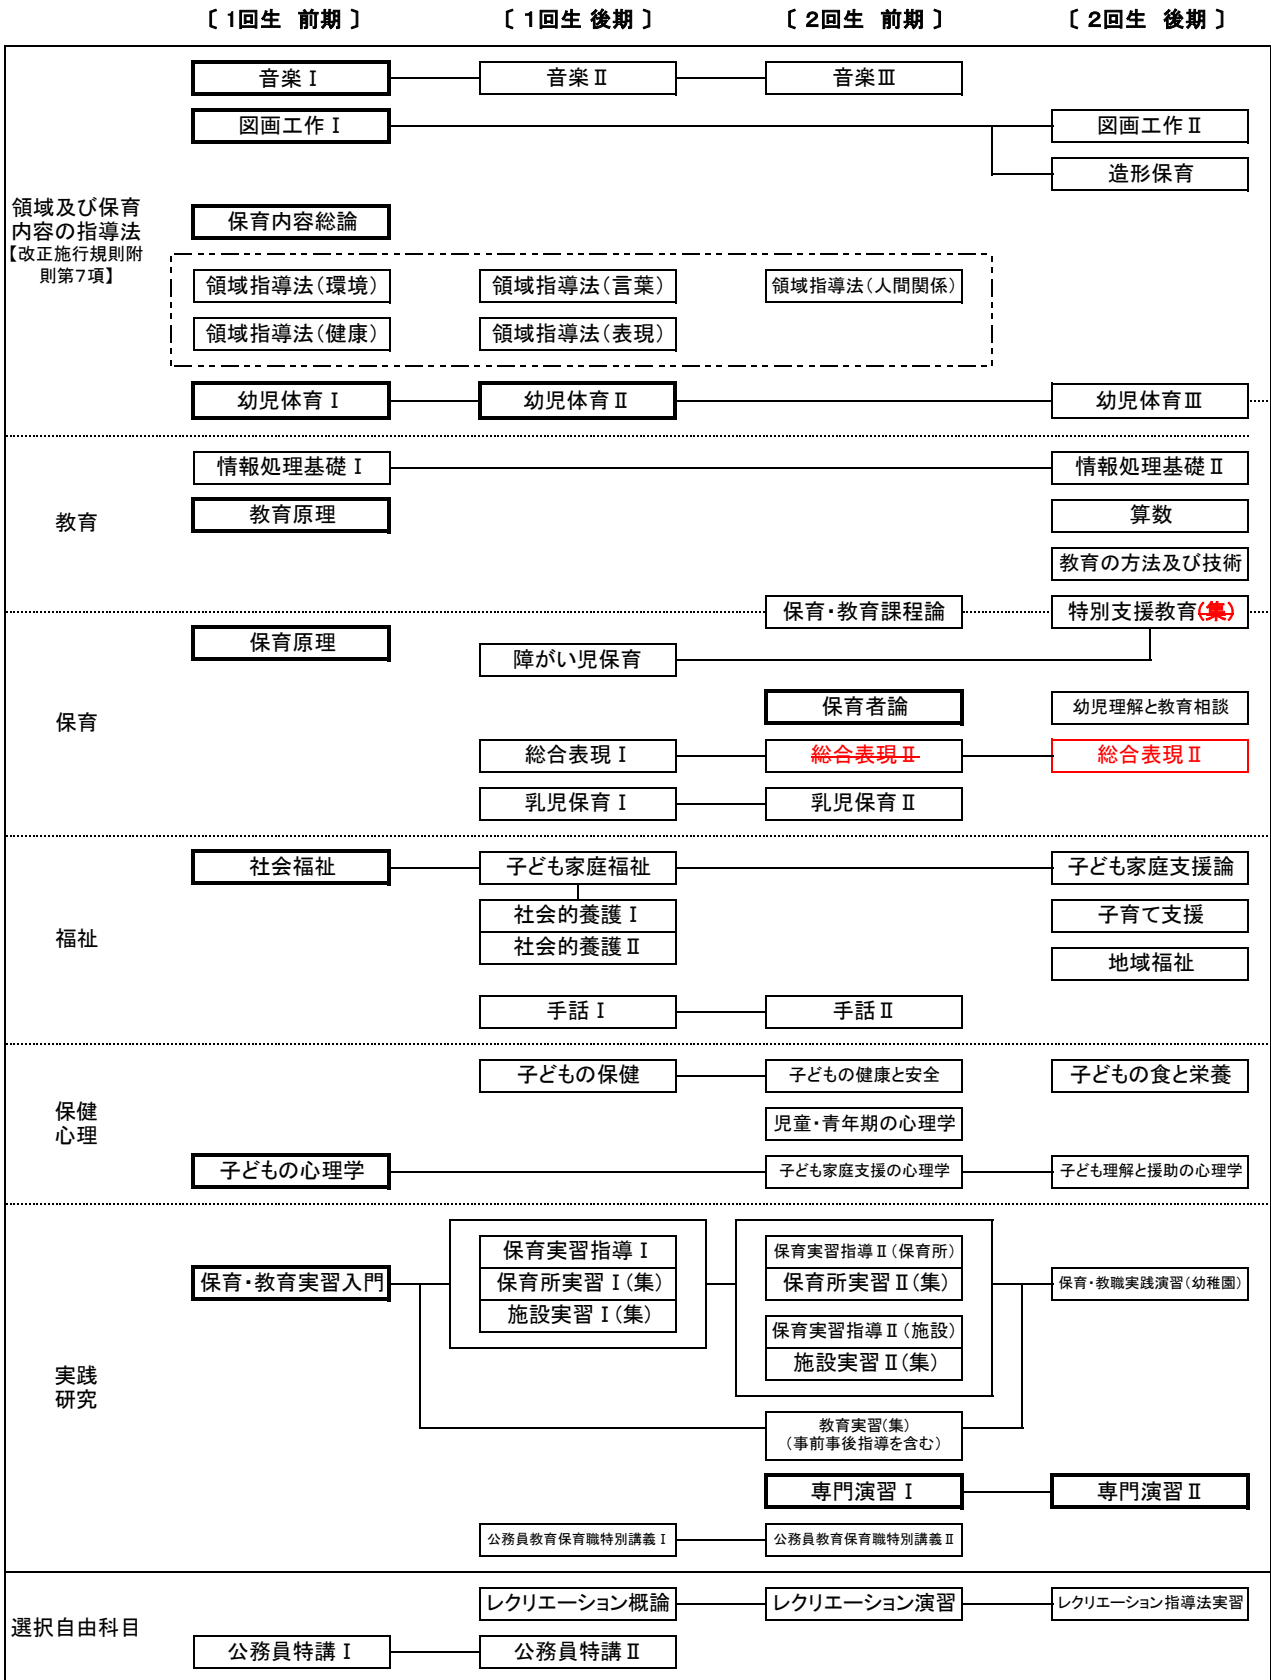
〔 1回生　前期 〕　〔 1回生 後期 〕　〔 2回生　前期 〕　〔 2回生　後期 〕

領域及び保育内容の指導法
【改正施行規則附則第7項】

音楽Ⅰ　音楽Ⅱ　音楽Ⅲ

図画工作Ⅰ　図画工作Ⅱ

造形保育

保育内容総論

領域指導法（環境）　領域指導法（言葉）　領域指導法（人間関係）

領域指導法（健康）　領域指導法（表現）

幼児体育Ⅰ　幼児体育Ⅱ　幼児体育Ⅲ

教育

情報処理基礎Ⅰ　情報処理基礎Ⅱ

教育原理　算数

教育の方法及び技術

保育・教育課程論　特別支援教育(集)

保育

保育原理

障がい児保育

保育者論　幼児理解と教育相談

総合表現Ⅰ　総合表現Ⅱ　総合表現Ⅱ

乳児保育Ⅰ　乳児保育Ⅱ

福祉

社会福祉　子ども家庭福祉　子ども家庭支援論

社会的養護Ⅰ　子育て支援

社会的養護Ⅱ　地域福祉

手話Ⅰ　手話Ⅱ

保健
心理

子どもの保健　子どもの健康と安全　子どもの食と栄養

児童・青年期の心理学

子どもの心理学　子ども家庭支援の心理学　子ども理解と援助の心理学

実践
研究

保育・教育実習入門

保育実習指導Ⅰ
保育所実習Ⅰ(集)
施設実習Ⅰ(集)

保育実習指導Ⅱ(保育所)
保育所実習Ⅱ(集)

保育実習指導Ⅱ(施設)
施設実習Ⅱ(集)

保育・教職実践演習（幼稚園）

教育実習(集)
（事前事後指導を含む）

専門演習Ⅰ　専門演習Ⅱ

公務員教育保育職特別講義Ⅰ　公務員教育保育職特別講義Ⅱ

選択自由科目

レクリエーション概論　レクリエーション演習　レクリエーション指導法実習

公務員特講Ⅰ　公務員特講Ⅱ